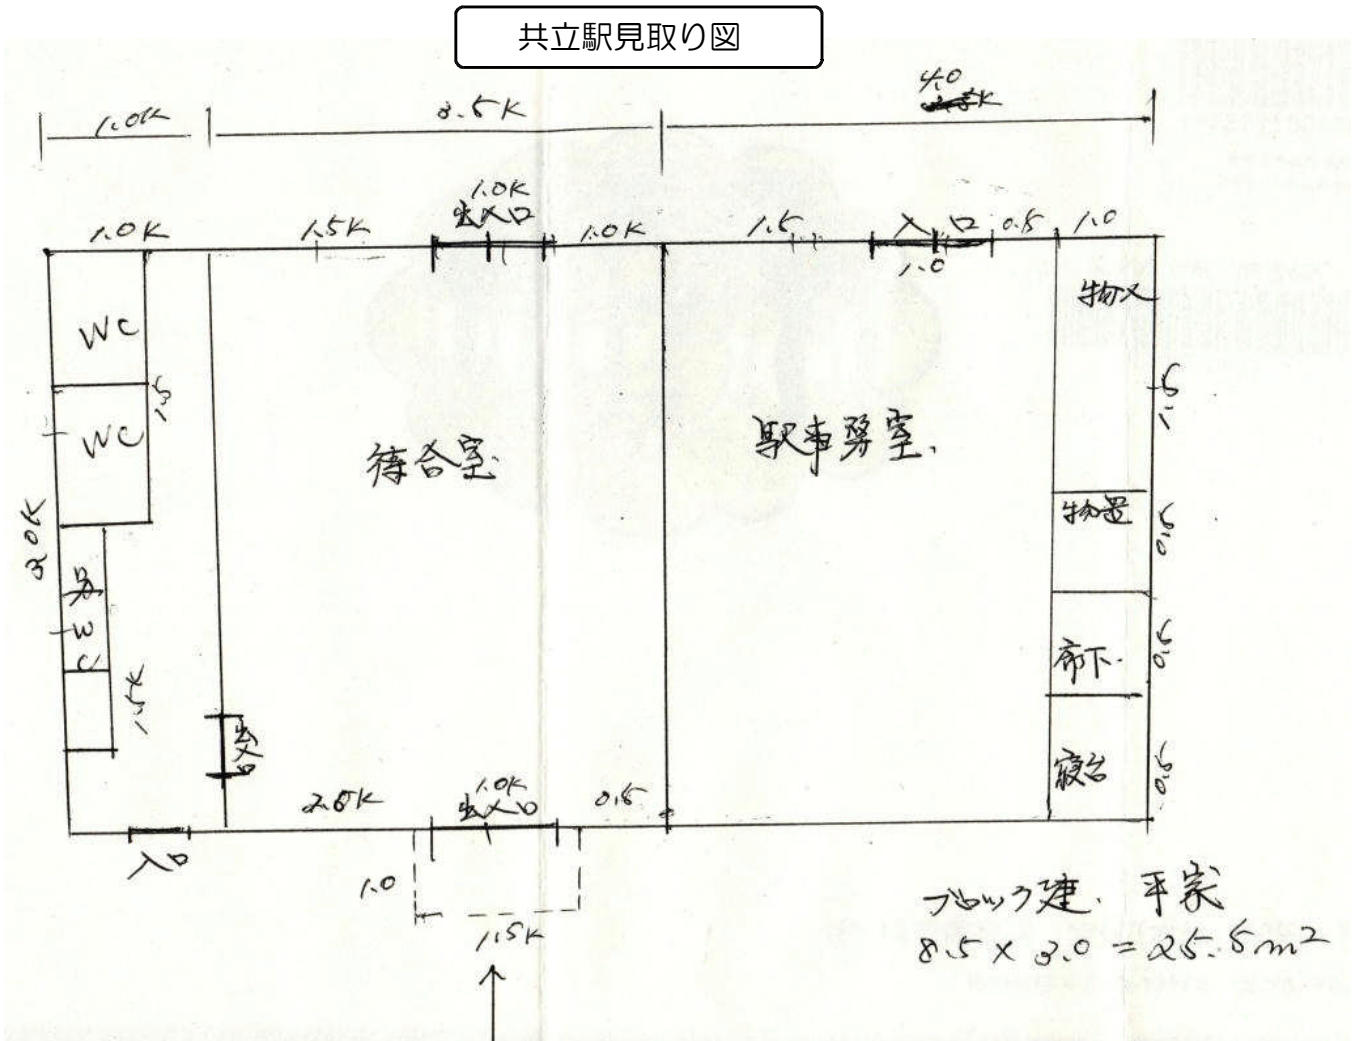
共立駅見取り図

1.0K
8.5K
4.0
1.0K
1.5K
1.0K
出入口
1.0K
1.5
入口
1.0
0.5
1.0
WC
1.5
WC
3.0K
男
WC
1.5
物入
1.5
待合室
駅事務室
物置
0.5
廊下
0.5
寝台
0.5
2.0K
1.0K
出入口
0.5
入口
1.0
1.5K
ブロック建　平家
$8.5 \times 3.0 = 25.5m^2$